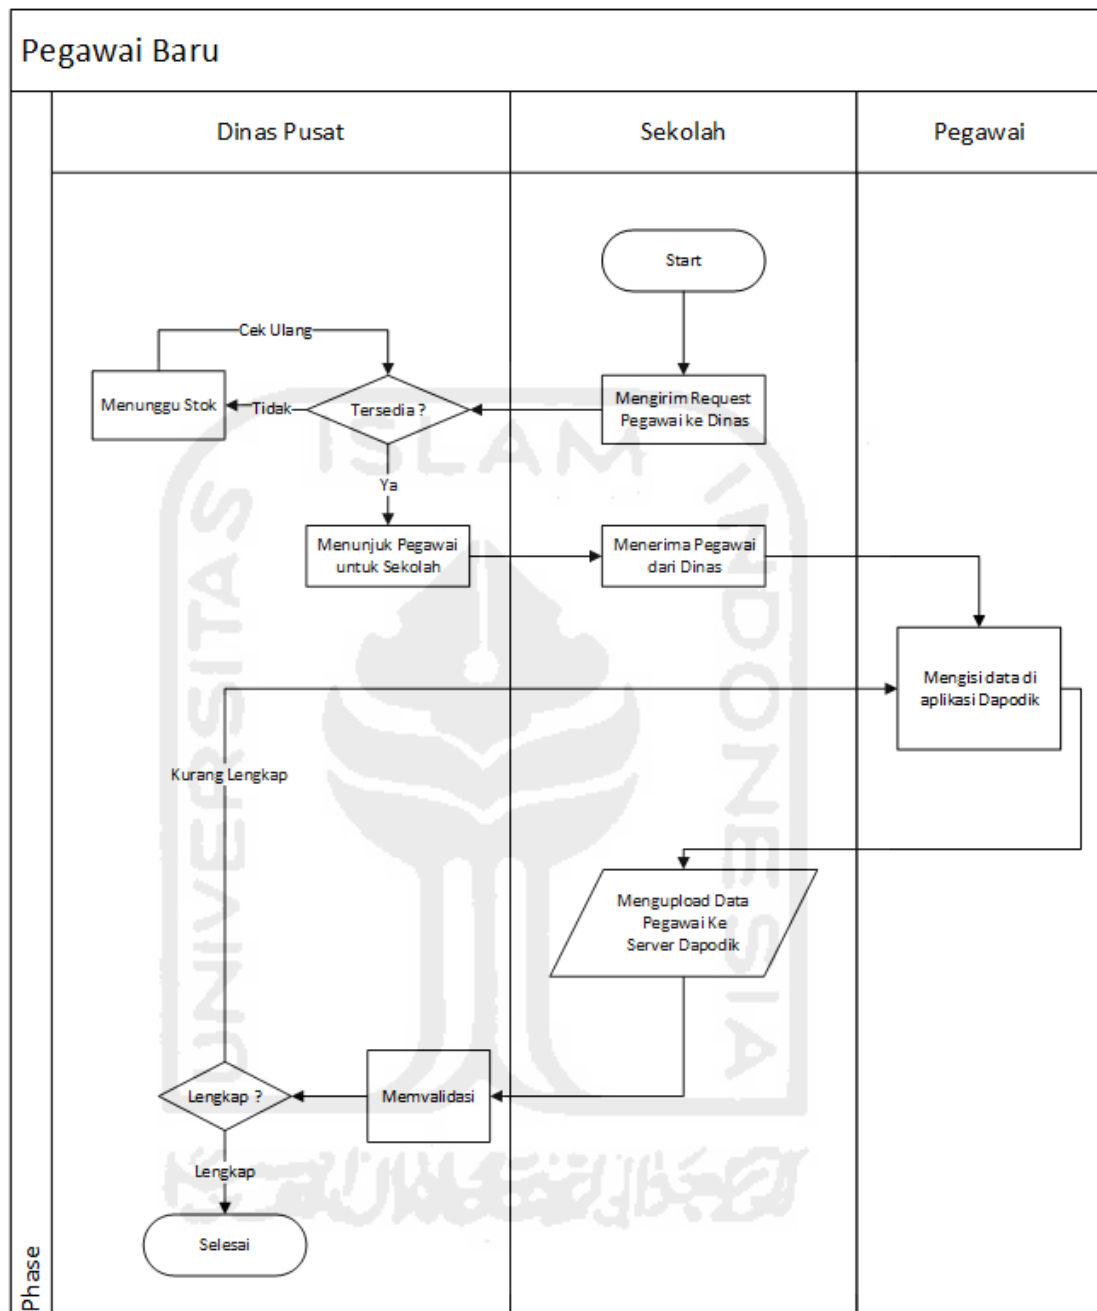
Pegawai Baru

Dinas Pusat

Sekolah

Pegawai

Start

Cek Ulang

Menunggu Stok

Tidak

Tersedia ?

Mengirim Request Pegawai ke Dinas

Ya

Menunjuk Pegawai untuk Sekolah

Menerima Pegawai dari Dinas

Mengisi data di aplikasi Dapodik

Kurang Lengkap

Mengupload Data Pegawai Ke Server Dapodik

Lengkap ?

Memvalidasi

Lengkap

Selesai

Phase

ISLAM

UNIVERSITAS

INDONESIA